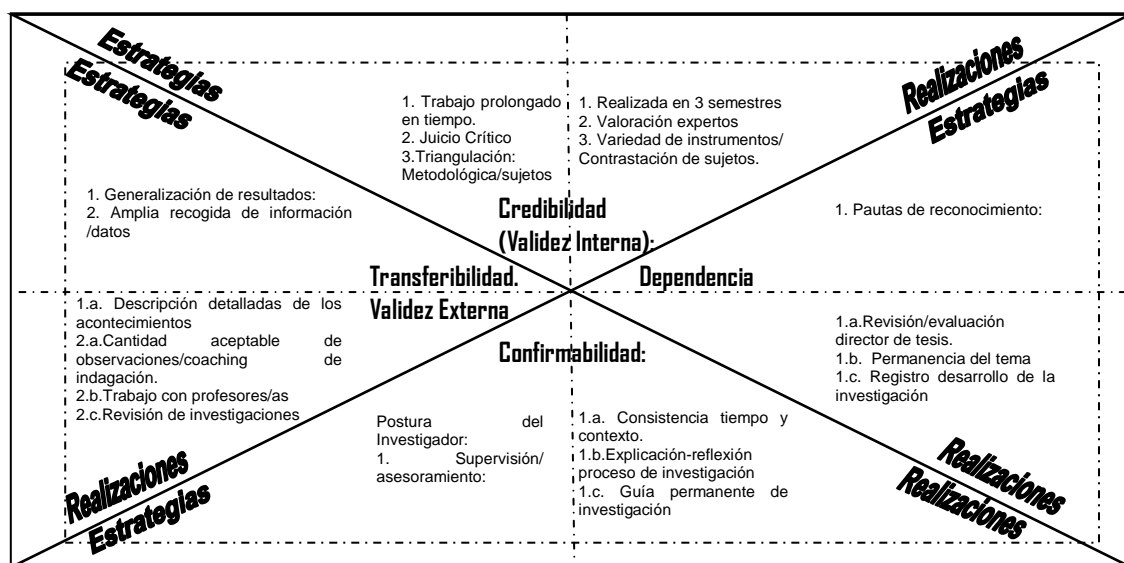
Estrategias
Estrategias

1. Trabajo prolongado en tiempo.
2. Juicio Crítico
3.Triangulación: Metodológica/sujetos

1. Realizada en 3 semestres
2. Valoración expertos
3. Variedad de instrumentos/ Contrastación de sujetos.

Realizaciones
Estrategias

1. Generalización de resultados:
2. Amplia recogida de información /datos

Credibilidad
(Validez Interna):

1. Pautas de reconocimiento:

Transferibilidad.
Validez Externa

Dependencia

1.a. Descripción detalladas de los acontecimientos
2.a.Cantidad aceptable de observaciones/coaching de indagación.
2.b.Trabajo con profesores/as
2.c.Revisión de investigaciones

Confirmabilidad:

1.a.Revisión/evaluación director de tesis.
1.b. Permanencia del tema
1.c. Registro desarrollo de la investigación

Postura del Investigador:
1. Supervisión/ asesoramiento:

1.a. Consistencia tiempo y contexto.
1.b.Explicación-reflexión proceso de investigación
1.c. Guía permanente de investigación

Realizaciones
Estrategias

Realizaciones
Realizaciones